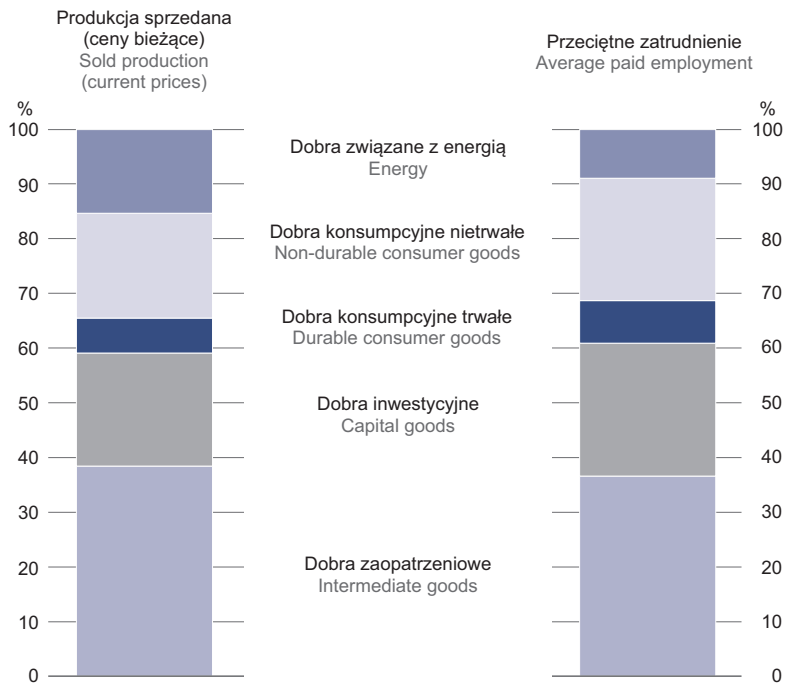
Produkcja sprzedana (ceny bieżące)
Sold production (current prices)

Przeciętne zatrudnienie
Average paid employment

%
100
90
80
70
60
50
40
30
20
10
0

Dobra związane z energią
Energy

Dobra konsumpcyjne nietrwałe
Non-durable consumer goods

Dobra konsumpcyjne trwałe
Durable consumer goods

Dobra inwestycyjne
Capital goods

Dobra zaopatrzeniowe
Intermediate goods

%
100
90
80
70
60
50
40
30
20
10
0